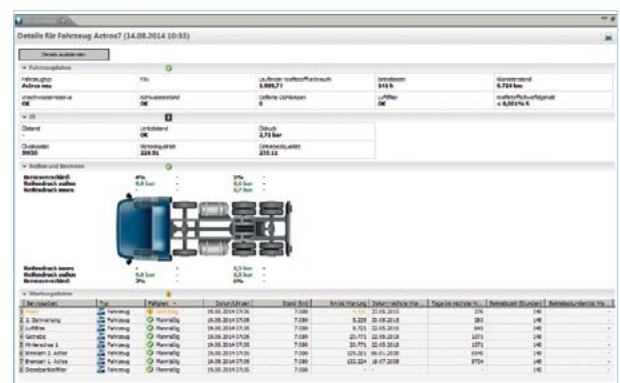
Details für Fahrzeug Actros7 (14.08.2014 10:33)

Details ausblenden

Fahrzeugdaten

| Fahrzeugtyp | FIN | Laufender Kraftstoffverbrauch | Betriebszeit | Kilometerstand |
|---|---|---|---|---|
| Actros neu | | 1.009,7 l | 141 h | 6.724 km |
| Urea/Harnstoffreserve | AdBlue/Kühlmittel | Defekte Glühbirnen | Luftfilter | Kraftstoffverbrauchsabgabe |
| OK | OK | 0 | OK | < 0,001 % |

Öl

| Ölstand | Limitölstand | Öldruck |
|---|---|---|
| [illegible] | OK | 2,72 bar |
| Ölviskosität | Verbrauchsqualität | Ölwechselqualität |
| 5W30 | 229.51 | 235.11 |

Reifen und Bremsen

Bremsverschleiß 4% - 5% -
Reifendruck außen 8,0 bar - 8,0 bar -
Reifendruck innen - - 8,7 bar -

Reifendruck innen - - 8,5 bar -
Reifendruck außen 9,0 bar - 9,0 bar -
Bremsverschleiß 3% - 6% -

Wartungsdaten

| Bezeichnung | Typ | Fälligkeit | Datum(Uhrzeit) | Stand (km) | Km bis Wartung | Datum nächste War... | Tage bis nächste W... | Betriebszeit (Stunden) | Betriebsstunden bis Wa... |
|---|---|---|---|---|---|---|---|---|---|
| 1 Motor | Fahrzeug | überfällig | 19.08.2014 17:36 | 7.000 | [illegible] | 22.05.2015 | 376 | 140 | - |
| 2 2. Zwischenlag | Fahrzeug | Planmäßig | 19.08.2014 17:36 | 7.000 | 5.220 | 20.08.2015 | 283 | 140 | - |
| 3 Luftfilter | Fahrzeug | Planmäßig | 19.08.2014 17:36 | 7.000 | 9.721 | 22.05.2015 | 641 | 140 | - |
| 4 Getriebe | Fahrzeug | Planmäßig | 19.08.2014 17:36 | 7.000 | 20.771 | 22.05.2018 | 1371 | 140 | - |
| 5 Hinterachse 1 | Fahrzeug | Planmäßig | 19.08.2014 17:36 | 7.000 | 20.771 | 22.05.2018 | 1371 | 140 | - |
| 6 Bremsen 1. Achse | Fahrzeug | Planmäßig | 19.08.2014 17:36 | 7.000 | 125.201 | 06.01.2030 | 5570 | 140 | - |
| 7 Bremsen 2. Achse | Fahrzeug | Planmäßig | 19.08.2014 17:36 | 7.000 | 132.224 | 16.07.2028 | 5704 | 140 | - |
| 8 Dieselpartikelfilter | Fahrzeug | Planmäßig | 19.08.2014 17:36 | 7.000 | - | - | - | 140 | - |